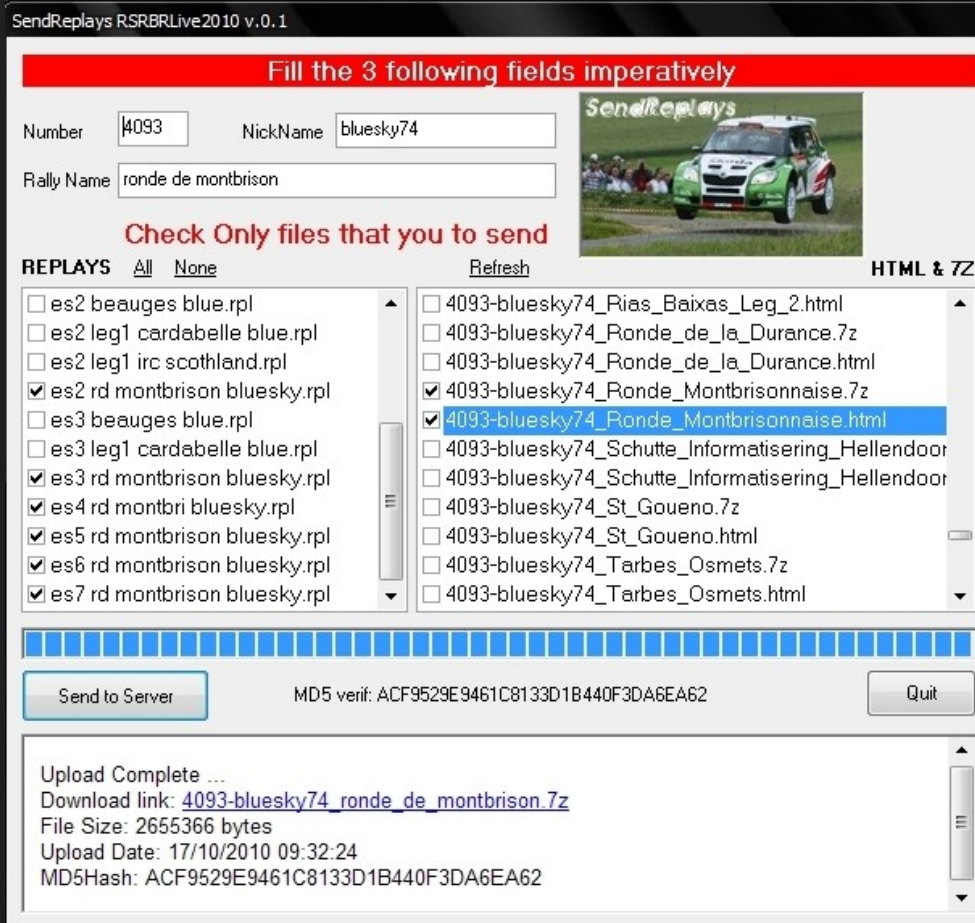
SendReplays RSRBRLive2010 v.0.1

Fill the 3 following fields imperatively

Number 4093 NickName bluesky74

Rally Name ronde de montbrison

SendReplays

Check Only files that you to send

REPLAYS All None

Refresh

HTML & 7Z

es2 beauges blue.rpl
es2 leg1 cardabelle blue.rpl
es2 leg1 irc scothland.rpl
es2 rd montbrison bluesky.rpl
es3 beauges blue.rpl
es3 leg1 cardabelle blue.rpl
es3 rd montbrison bluesky.rpl
es4 rd montbri bluesky.rpl
es5 rd montbrison bluesky.rpl
es6 rd montbrison bluesky.rpl
es7 rd montbrison bluesky.rpl

4093-bluesky74_Rias_Baixas_Leg_2.html
4093-bluesky74_Ronde_de_la_Durance.7z
4093-bluesky74_Ronde_de_la_Durance.html
4093-bluesky74_Ronde_Montbrisonnaise.7z
4093-bluesky74_Ronde_Montbrisonnaise.html
4093-bluesky74_Schutte_Informatisering_Hellendoor
4093-bluesky74_Schutte_Informatisering_Hellendoor
4093-bluesky74_St_Goueno.7z
4093-bluesky74_St_Goueno.html
4093-bluesky74_Tarbes_Osmets.7z
4093-bluesky74_Tarbes_Osmets.html

Send to Server

MD5 verif: ACF9529E9461C8133D1B440F3DA6EA62

Quit

Upload Complete ...
Download link: 4093-bluesky74_ronde_de_montbrison.7z
File Size: 2655366 bytes
Upload Date: 17/10/2010 09:32:24
MD5Hash: ACF9529E9461C8133D1B440F3DA6EA62